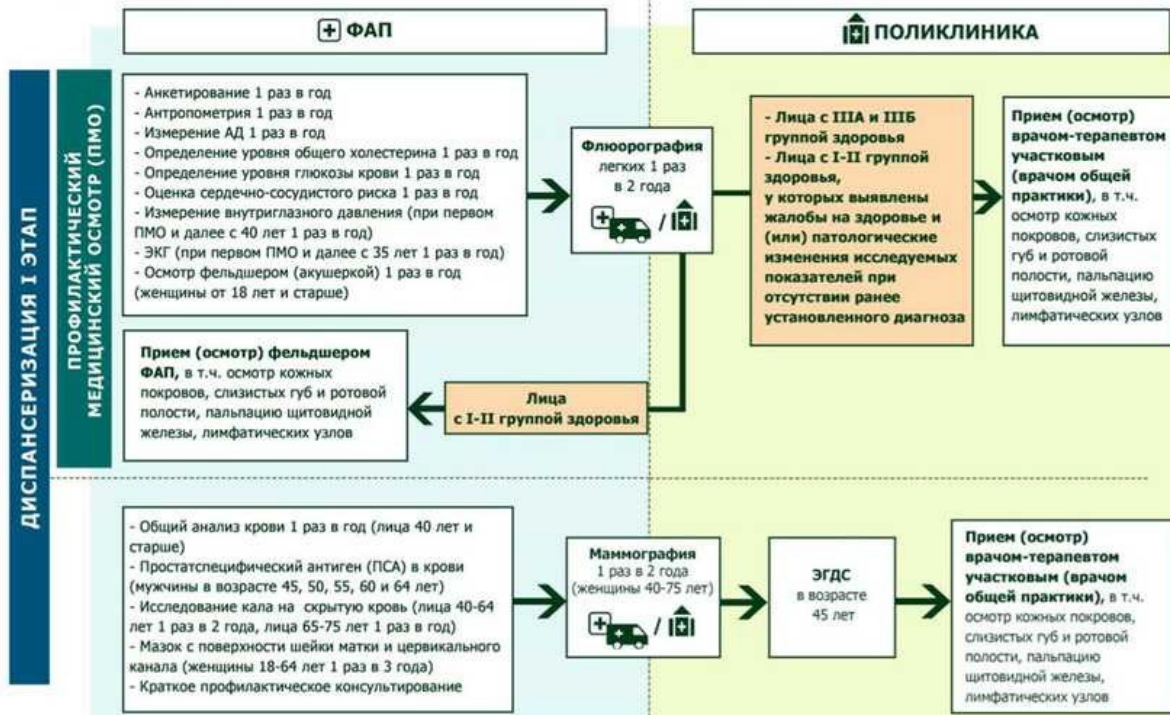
ФАП

ПОЛИКЛИНИКА

ДИСПАНСЕРИЗАЦИЯ I ЭТАП

ПРОФИЛАКТИЧЕСКИЙ МЕДИЦИНСКИЙ ОСМОТР (ПМО)

- Анкетирование 1 раз в год
- Антропометрия 1 раз в год
- Измерение АД 1 раз в год
- Определение уровня общего холестерина 1 раз в год
- Определение уровня глюкозы крови 1 раз в год
- Оценка сердечно-сосудистого риска 1 раз в год
- Измерение внутриглазного давления (при первом ПМО и далее с 40 лет 1 раз в год)
- ЭКГ (при первом ПМО и далее с 35 лет 1 раз в год)
- Осмотр фельдшером (акушеркой) 1 раз в год (женщины от 18 лет и старше)

Флюорография легких 1 раз в 2 года

- Лица с IIIА и IIIБ группой здоровья
- Лица с I-II группой здоровья, у которых выявлены жалобы на здоровье и (или) патологические изменения исследуемых показателей при отсутствии ранее установленного диагноза

Прием (осмотр) врачом-терапевтом участковым (врачом общей практики), в т.ч. осмотр кожных покровов, слизистых губ и ротовой полости, пальпацию щитовидной железы, лимфатических узлов

Прием (осмотр) фельдшером ФАП, в т.ч. осмотр кожных покровов, слизистых губ и ротовой полости, пальпацию щитовидной железы, лимфатических узлов

Лица с I-II группой здоровья

- Общий анализ крови 1 раз в год (лица 40 лет и старше)
- Простатспецифический антиген (ПСА) в крови (мужчины в возрасте 45, 50, 55, 60 и 64 лет)
- Исследование кала на скрытую кровь (лица 40-64 лет 1 раз в 2 года, лица 65-75 лет 1 раз в год)
- Мазок с поверхности шейки матки и цервикального канала (женщины 18-64 лет 1 раз в 3 года)
- Краткое профилактическое консультирование

Маммография 1 раз в 2 года (женщины 40-75 лет)

ЭГДС в возрасте 45 лет

Прием (осмотр) врачом-терапевтом участковым (врачом общей практики), в т.ч. осмотр кожных покровов, слизистых губ и ротовой полости, пальпацию щитовидной железы, лимфатических узлов